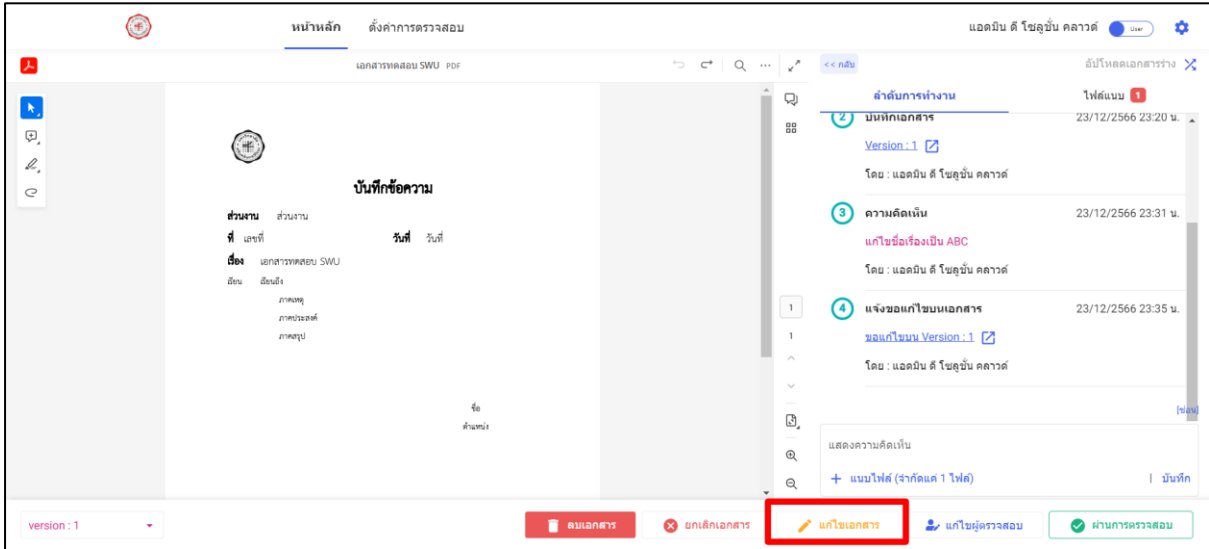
หน้าหลัก ตั้งค่าการตรวจสอบ

แอดมิน ดี โซลูชั่น คลาวด์ User

เอกสารทดสอบ SWU PDF

<< กลับ

อัปโหลดเอกสารร่าง

ลำดับการทำงาน

ไฟล์แนบ 1

บันทึกข้อความ

ส่วนงาน ส่วนงาน

ที่ เลขที่

วันที่ วันที่

เรื่อง เอกสารทดสอบ SWU

เรียน เรียนถึง

ภาคเหตุ

ภาคประสงค์

ภาคสรุป

ชื่อ

ตำแหน่ง

2 บันทึกเอกสาร 23/12/2566 23:20 น.

Version : 1

โดย : แอดมิน ดี โซลูชั่น คลาวด์

3 ความคิดเห็น 23/12/2566 23:31 น.

แก้ไขชื่อเรื่องเป็น ABC

โดย : แอดมิน ดี โซลูชั่น คลาวด์

4 แจ้งขอแก้ไขบนเอกสาร 23/12/2566 23:35 น.

ขอแก้ไขบน Version : 1

โดย : แอดมิน ดี โซลูชั่น คลาวด์

(ซ่อน)

1

1

แสดงความคิดเห็น

+ แนบไฟล์ (จำกัดแค่ 1 ไฟล์)

| บันทึก

version : 1

ลบเอกสาร

ยกเลิกเอกสาร

แก้ไขเอกสาร

แก้ไขผู้ตรวจสอบ

ผ่านการตรวจสอบ